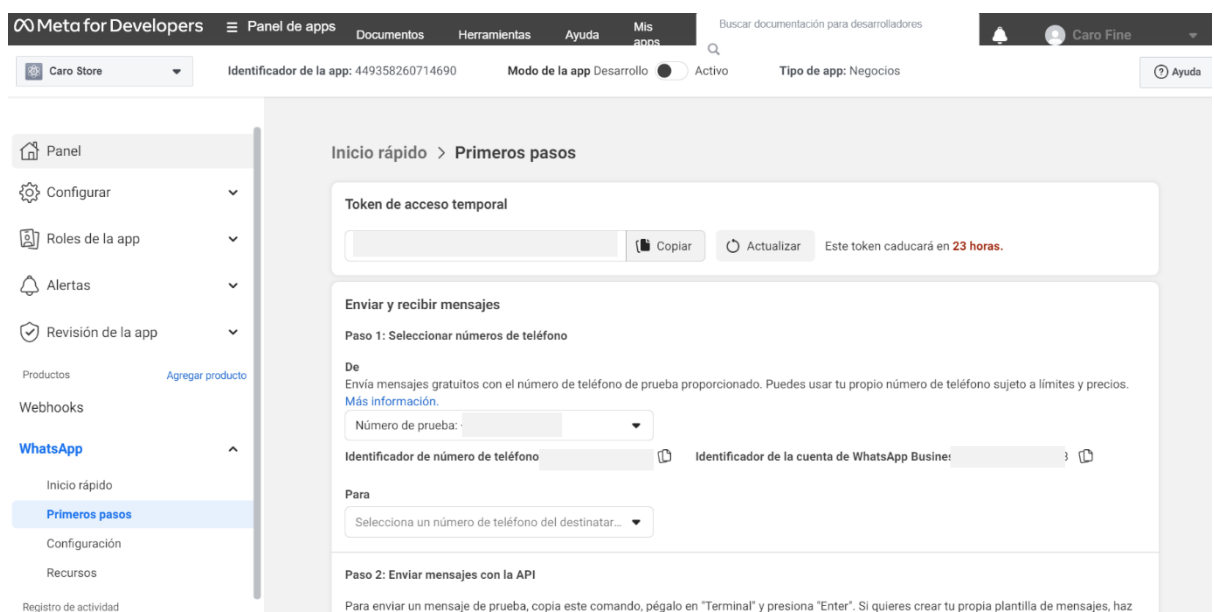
Meta for Developers ≡ Panel de apps Documentos Herramientas Ayuda Mis apps Buscar documentación para desarrolladores Caro Fine

Caro Store Identificador de la app: 449358260714690 Modo de la app Desarrollo Activo Tipo de app: Negocios ⓘ Ayuda

Panel
Configurar
Roles de la app
Alertas
Revisión de la app
Productos Agregar producto
Webhooks
WhatsApp
Inicio rápido
Primeros pasos
Configuración
Recursos
Registro de actividad

Inicio rápido > Primeros pasos

Token de acceso temporal

Copiar Actualizar Este token caducará en 23 horas.

Enviar y recibir mensajes

Paso 1: Seleccionar números de teléfono

De
Envía mensajes gratuitos con el número de teléfono de prueba proporcionado. Puedes usar tu propio número de teléfono sujeto a límites y precios. Más información.

Número de prueba: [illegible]

Identificador de número de teléfono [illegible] Identificador de la cuenta de WhatsApp Busine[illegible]

Para
Selecciona un número de teléfono del destinatar...

Paso 2: Enviar mensajes con la API

Para enviar un mensaje de prueba, copia este comando, pégalo en "Terminal" y presiona "Enter". Si quieres crear tu propia plantilla de mensajes, haz